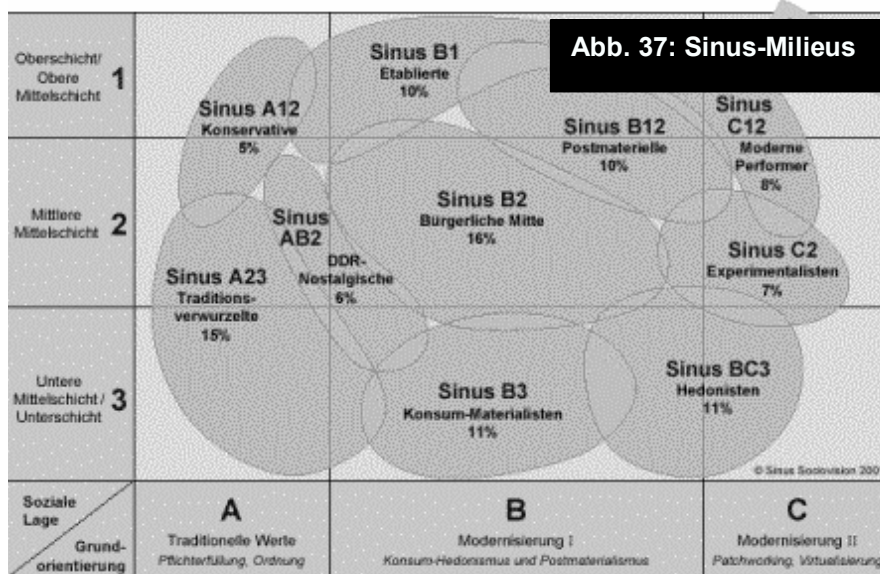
Abb. 37: Sinus-Milieus

Oberschicht/ Obere Mittelschicht 1

Mittlere Mittelschicht 2

Untere Mittelschicht / Unterschicht 3

Sinus B1
Etablierte
10%

Sinus A12
Konservative
5%

Sinus B12
Postmaterielle
10%

Sinus C12
Moderne Performer
8%

Sinus B2
Bürgerliche Mitte
16%

Sinus AB2
DDR-Nostalgische
6%

Sinus C2
Experimentalisten
7%

Sinus A23
Traditionsverwurzelte
15%

Sinus B3
Konsum-Materialisten
11%

Sinus BC3
Hedonisten
11%

© Sinus Sociovision 200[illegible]

Soziale Lage

Grundorientierung

A
Traditionelle Werte
Pflichterfüllung, Ordnung

B
Modernisierung I
Konsum-Hedonismus und Postmaterialismus

C
Modernisierung II
Patchworking, Virtualisierung